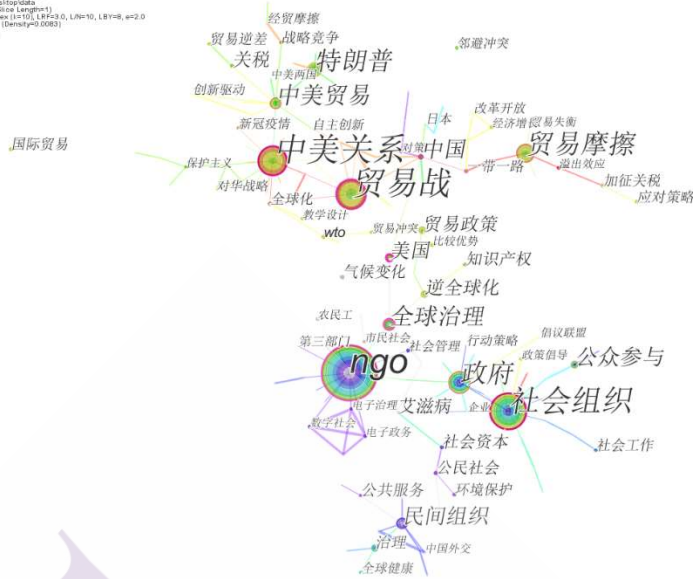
sitop\data
lice Length=1)
ex (k=10), LRF=3.0, L/N=10, LBY=8, e=2.0
(Density=0.0083)

经贸摩擦
贸易逆差
战略竞争
关税
特朗普
邻避冲突
中美两国
创新驱动
中美贸易
国际贸易
改革开放
经济增长
贸易失衡
日本
新冠疫情
自主创新
贸易摩擦
中美关系
对策
中国
保护主义
一带一路
溢出效应
加征关税
对华战略
贸易战
应对策略
全球化
教学设计
wto
贸易冲突
贸易政策
比较优势
美国
知识产权
气候变化
逆全球化
农民工
全球治理
倡议联盟
行动策略
第三部门
市民社会
社会管理
政策倡导
公众参与
ngo
政府
企业
社会组织
电子治理
艾滋病
数字社会
电子政务
社会资本
社会工作
公民社会
环境保护
公共服务
民间组织
治理
中国外交
全球健康